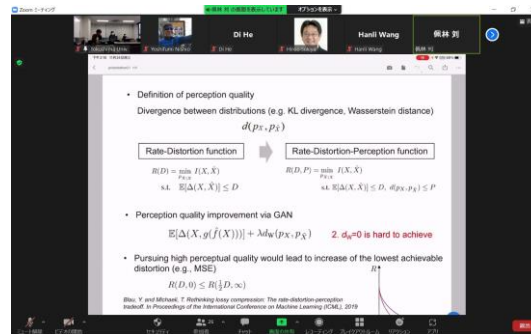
Zoom ミーティング

劉林 劉 の画面を表示しています　オプションを表示

Di He

Hanil Wang

劉林 劉

• Definition of perception quality
Divergence between distributions (e.g. KL divergence, Wasserstein distance)

$d(p_X, p_{\hat{X}})$

Rate-Distortion function

Rate-Distortion-Perception function

$R(D) = \min_{p_{\hat{X}|X}} I(X, \hat{X})$
s.t. $\mathbb{E}[\Delta(X, \hat{X})] \leq D$

$R(D, P) = \min_{p_{\hat{X}|X}} I(X, \hat{X})$
s.t. $\mathbb{E}[\Delta(X, \hat{X})] \leq D$, $d(p_X, p_{\hat{X}}) \leq P$

• Perception quality improvement via GAN

$\mathbb{E}[\Delta(X, g(\hat{f}(X)))] + \lambda d_W(p_X, p_{\hat{X}})$

2. $d_W$=0 is hard to achieve

• Pursuing high perceptual quality would lead to increase of the lowest achievable distortion (e.g., MSE)

$R(D, 0) \leq R(\frac{1}{2}D, \infty)$

Blau, Y. and Michaeli, T. Rethinking lossy compression: The rate-distortion-perception tradeoff. In Proceedings of the International Conference on Machine Learning (ICML), 2019

R

ミュート解除　ビデオの開始　セキュリティ　参加者　チャット　画面の共有　レコーディング　ブレイクアウトルーム　リアクション　アプリ　終了